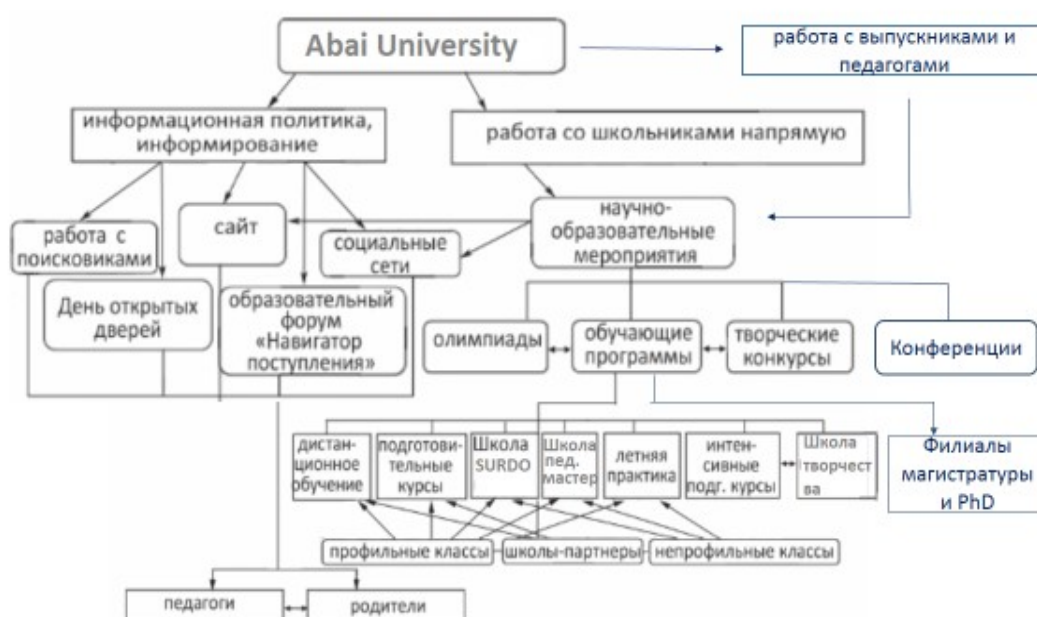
Abai University

работа с выпускниками и педагогами

информационная политика, информирование

работа со школьниками напрямую

работа с поисковиками

сайт

социальные сети

научно-образовательные мероприятия

День открытых дверей

образовательный форум «Навигатор поступления»

олимпиады

обучающие программы

творческие конкурсы

Конференции

дистанционное обучение

подготовительные курсы

Школа SURDO

Школа пед. мастер

летняя практика

интенсивные подг. курсы

Школа творчества

Филиалы магистратуры и PhD

профильные классы

школы-партнеры

непрофильные классы

педагоги

родители